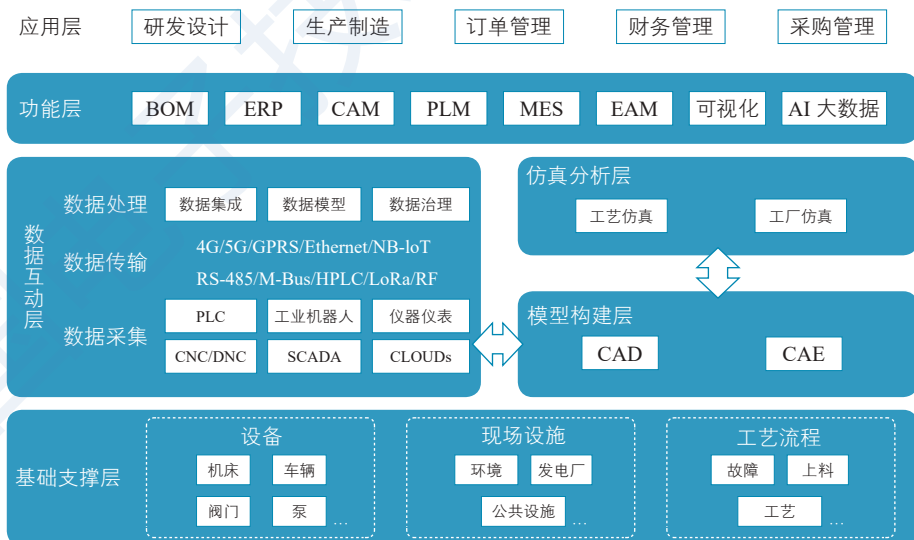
应用层 研发设计 生产制造 订单管理 财务管理 采购管理

功能层 BOM ERP CAM PLM MES EAM 可视化 AI 大数据

数据互动层

数据处理 数据集成 数据模型 数据治理

数据传输 4G/5G/GPRS/Ethernet/NB-loT RS-485/M-Bus/HPLC/LoRa/RF

数据采集 PLC 工业机器人 仪器仪表 CNC/DNC SCADA CLOUDs

仿真分析层

工艺仿真 工厂仿真

模型构建层

CAD CAE

基础支撑层

设备

机床 车辆 阀门 泵 …

现场设施

环境 发电厂 公共设施 …

工艺流程

故障 上料 工艺 …